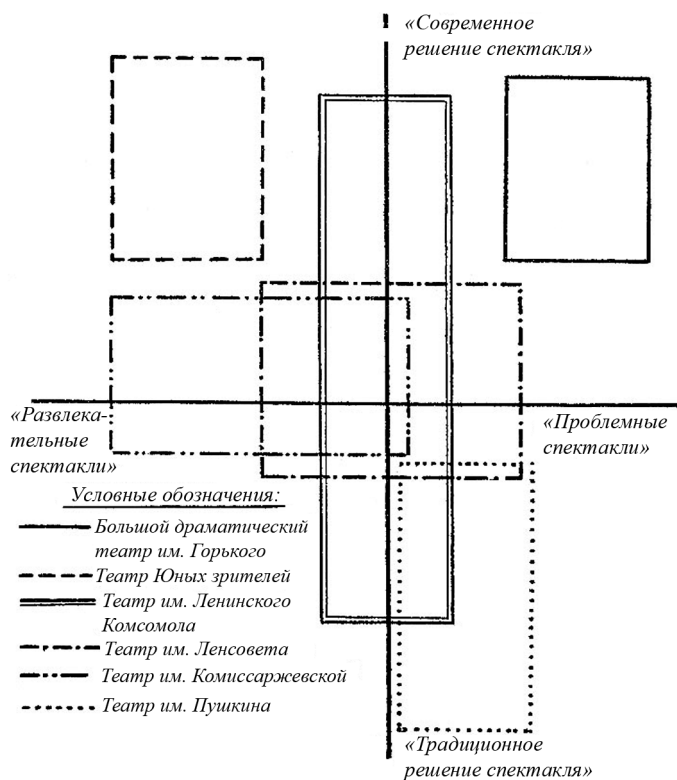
«Современное решение спектакля»

«Развлекательные спектакли»

«Проблемные спектакли»

Условные обозначения:

Большой драматический театр им. Горького

Театр Юных зрителей

Театр им. Ленинского Комсомола

Театр им. Ленсовета

Театр им. Комиссаржевской

Театр им. Пушкина

«Традиционное решение спектакля»